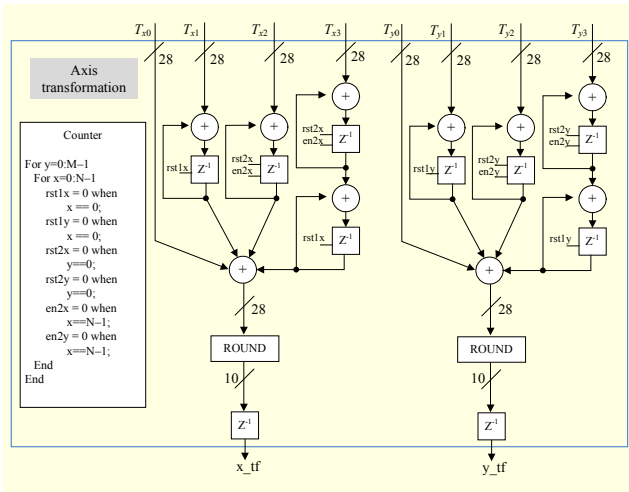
$T_{x0}$ $T_{x1}$ $T_{x2}$ $T_{x3}$ $T_{y0}$ $T_{y1}$ $T_{y2}$ $T_{y3}$

28 28 28 28 28 28 28 28

Axis transformation

Counter

For y=0:M−1
For x=0:N−1
rst1x = 0 when x == 0;
rst1y = 0 when x == 0;
rst2x = 0 when y==0;
rst2y = 0 when y==0;
en2x = 0 when x==N−1;
en2y = 0 when x==N−1;
End
End

+ + + + + + + + + +

rst1x $Z^{-1}$
rst2x en2x $Z^{-1}$
rst2x en2x $Z^{-1}$
rst1x $Z^{-1}$

rst1y $Z^{-1}$
rst2y en2y $Z^{-1}$
rst2y en2y $Z^{-1}$
rst1y $Z^{-1}$

28 28

ROUND ROUND

10 10

$Z^{-1}$ $Z^{-1}$

x_tf y_tf